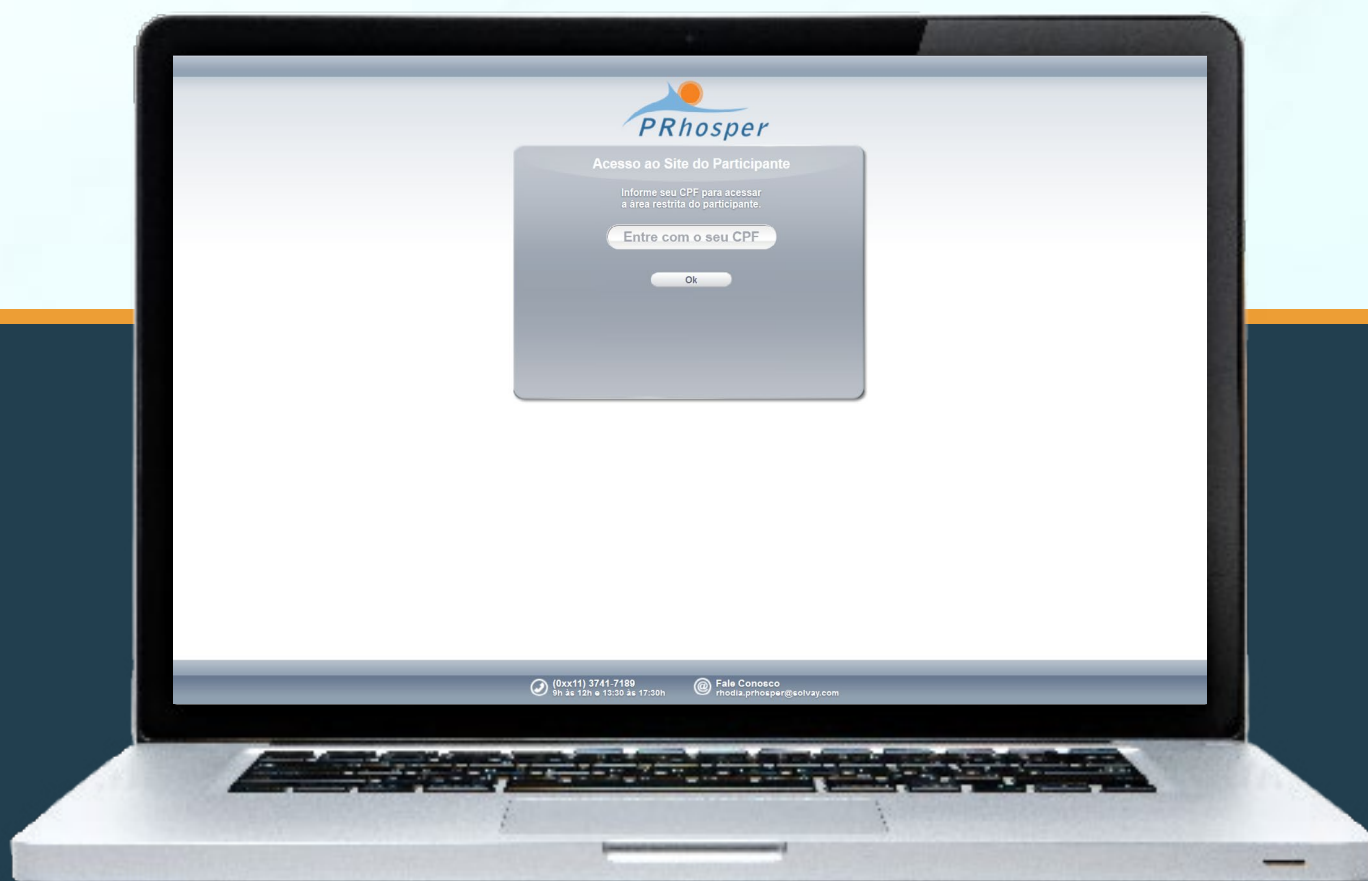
PRhosper

Acesso ao Site do Participante

Informe seu CPF para acessar a área restrita do participante.

Entre com o seu CPF

Ok

(0xx11) 3741-7189
9h às 12h e 13:30 às 17:30h

Fale Conosco
rhodia.prhosper@solvay.com